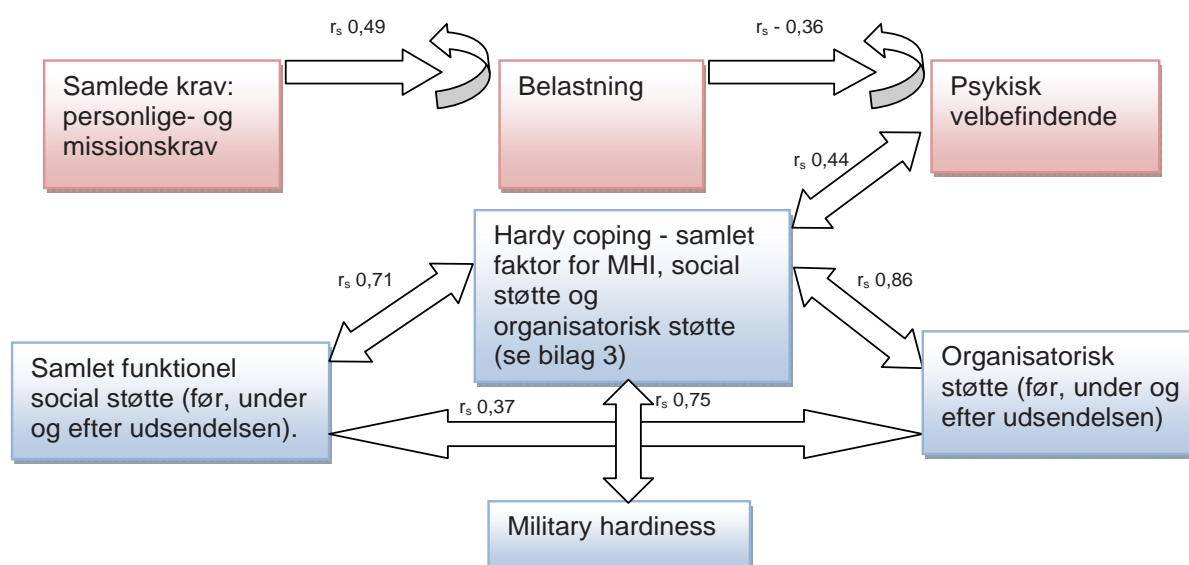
$r_s$ 0,49

$r_s$ - 0,36

Samlede krav: personlige- og missionskrav

Belastning

Psykisk velbefindende

$r_s$ 0,44

Hardy coping - samlet faktor for MHI, social støtte og organisatorisk støtte (se bilag 3)

$r_s$ 0,71

$r_s$ 0,86

Samlet funktionel social støtte (før, under og efter udsendelsen).

Organisatorisk støtte (før, under og efter udsendelsen)

$r_s$ 0,37

$r_s$ 0,75

Military hardiness